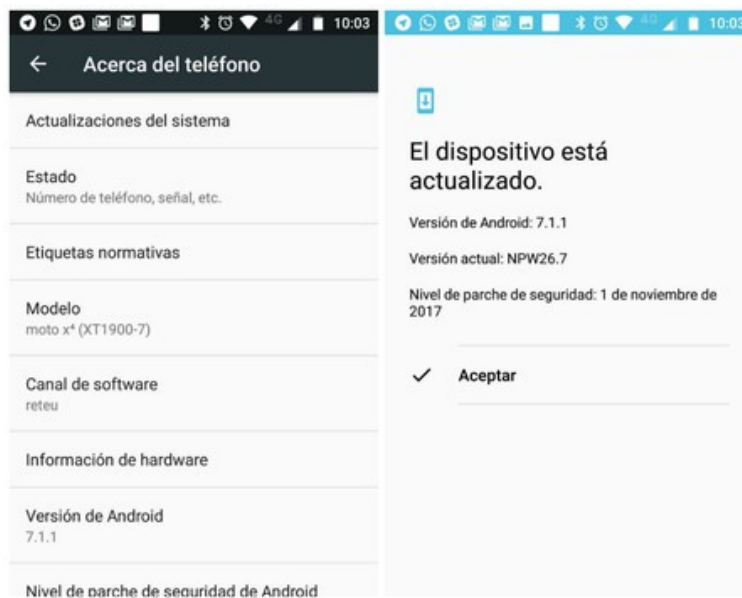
10:03

Acerca del teléfono

Actualizaciones del sistema

Estado
Número de teléfono, señal, etc.

Etiquetas normativas

Modelo
moto x⁴ (XT1900-7)

Canal de software
reteu

Información de hardware

Versión de Android
7.1.1

Nivel de parche de seguridad de Android

10:03

El dispositivo está actualizado.

Versión de Android: 7.1.1

Versión actual: NPW26.7

Nivel de parche de seguridad: 1 de noviembre de 2017

Aceptar